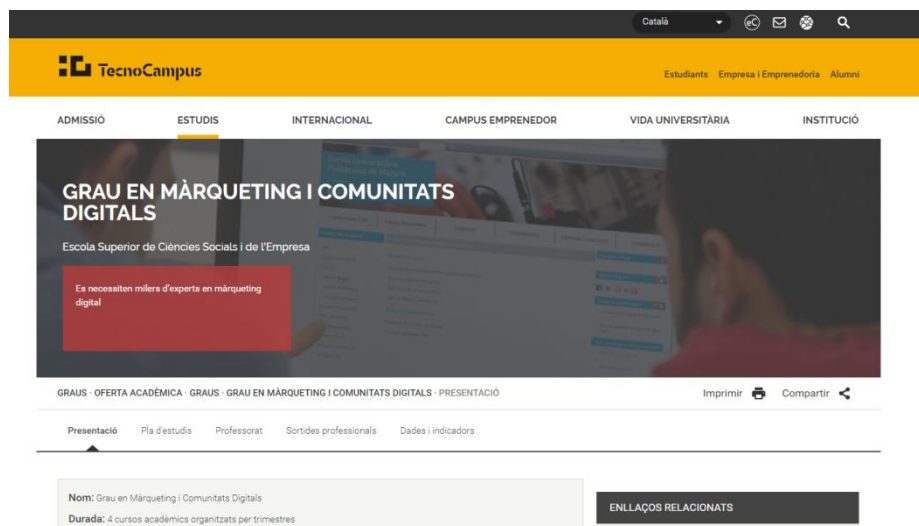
Català

TecnoCampus

Estudiants Empresa i Emprenedoria Alumni

ADMISSIÓ ESTUDIS INTERNACIONAL CAMPUS EMPRENEDOR VIDA UNIVERSITÀRIA INSTITUCIÓ

GRAU EN MÀRQUETING I COMUNITATS DIGITALS

Escola Superior de Ciències Socials i de l'Empresa

Es necessiten milers d'experts en màrqueting digital

GRAUS · OFERTA ACADÈMICA · GRAUS · GRAU EN MÀRQUETING I COMUNITATS DIGITALS · PRESENTACIÓ

Imprimir Compartir

Presentació Pla d'estudis Professorat Sortides professionals Dades i indicadors

Nom: Grau en Màrqueting i Comunitats Digitals

Durada: 4 cursos acadèmics organitzats per trimestres

ENLLAÇOS RELACIONATS